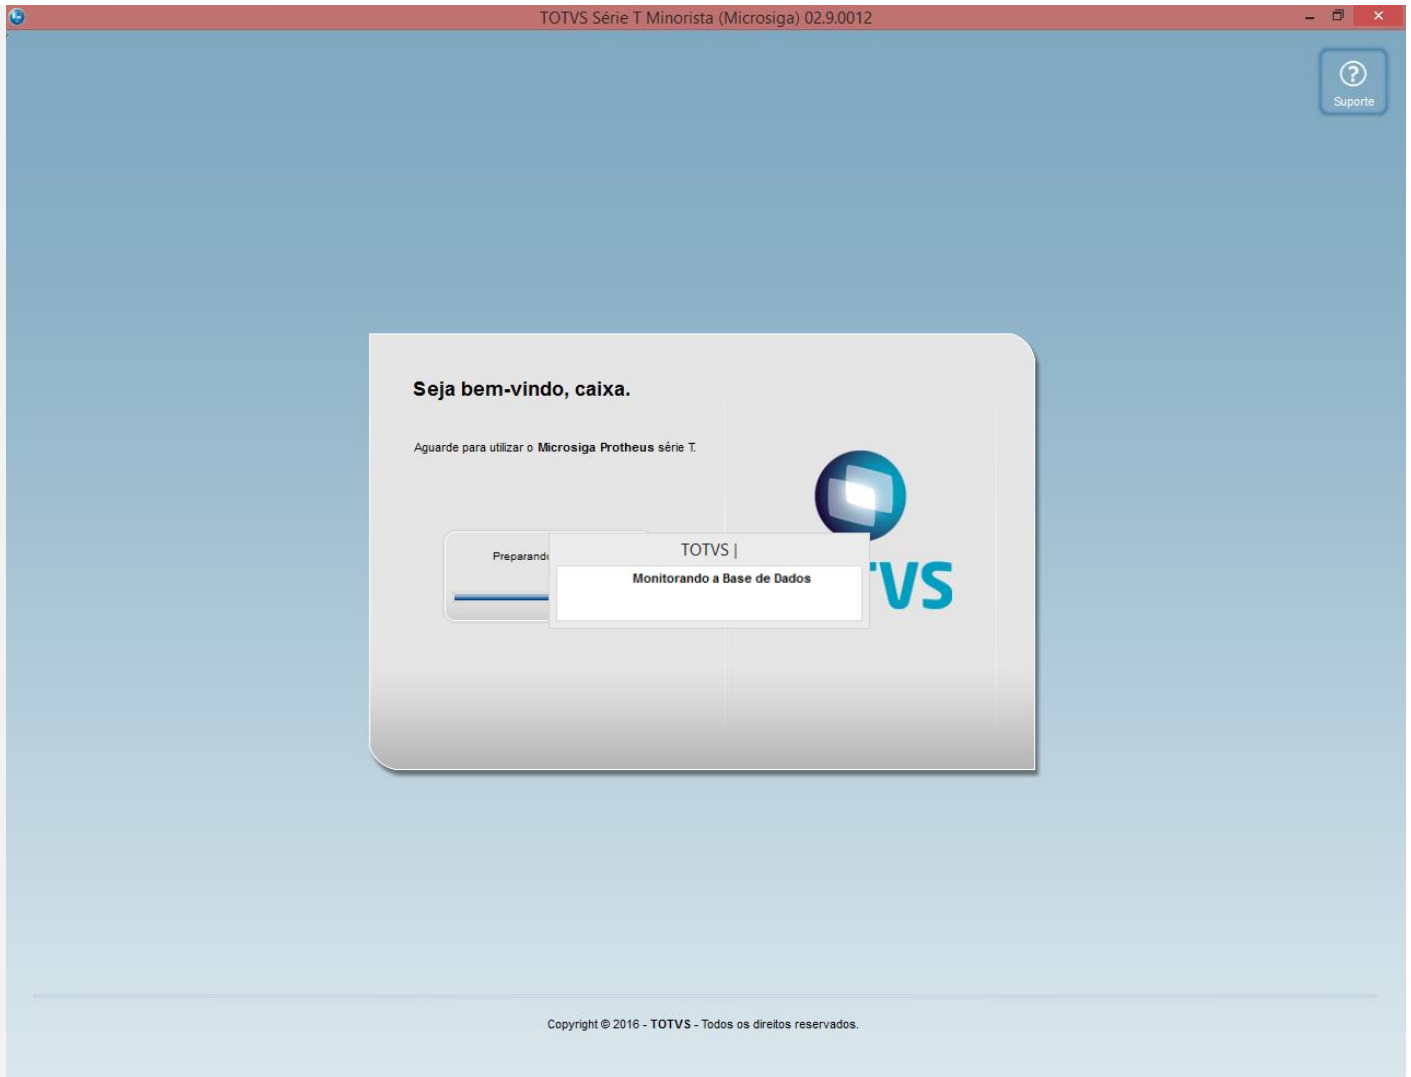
TOTVS Série T Minorista (Microsiga) 02.9.0012

Suporte

Seja bem-vindo, caixa.

Aguarde para utilizar o Microsiga Protheus série T.

Preparand

TOTVS |

Monitorando a Base de Dados

VS

Copyright © 2016 - TOTVS - Todos os direitos reservados.